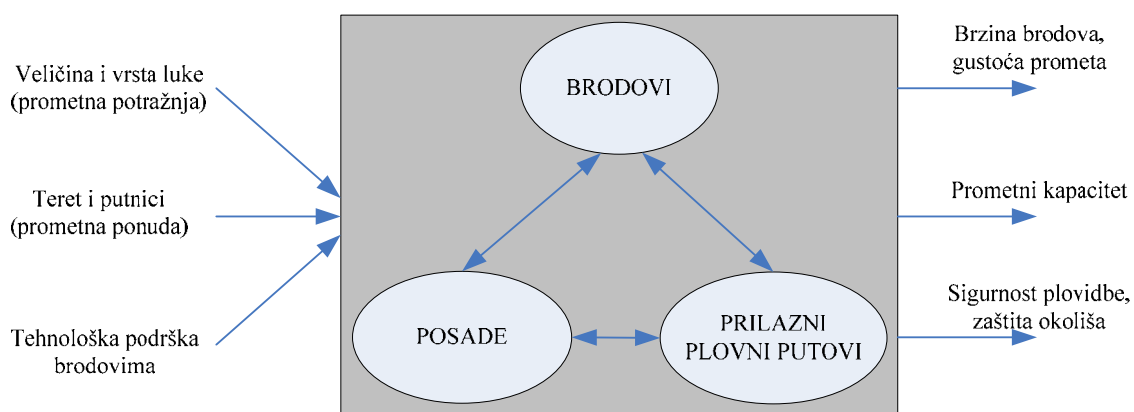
Veličina i vrsta luke
(prometna potražnja)

Teret i putnici
(prometna ponuda)

Tehnološka podrška
brodovima

BRODOVI

POSADE

PRILAZNI
PLOVNI PUTOVI

Brzina brodova,
gustoća prometa

Prometni kapacitet

Sigurnost plovidbe,
zaštita okoliša